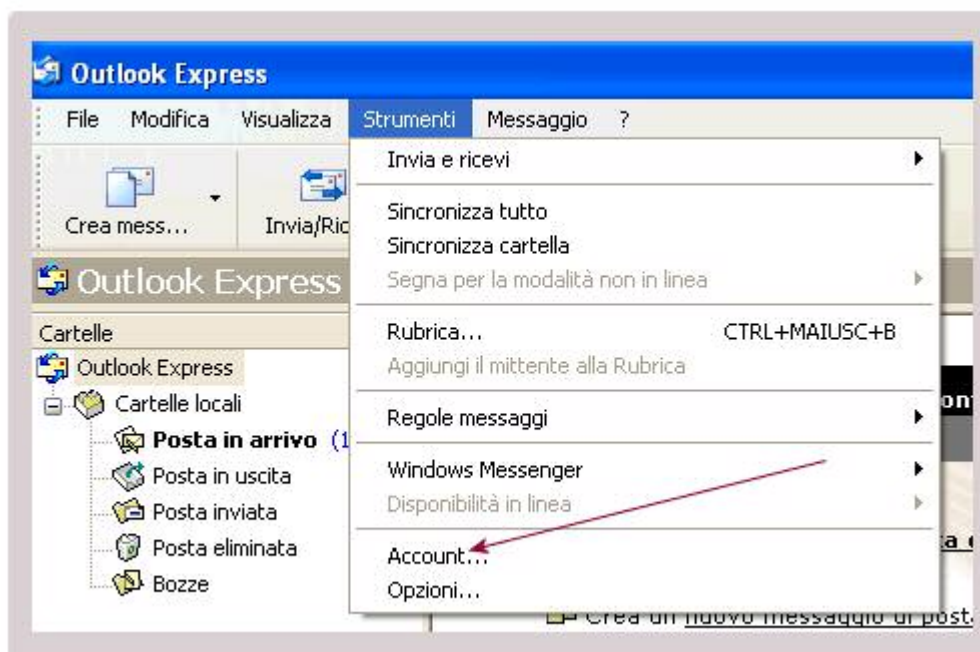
Outlook Express

File Modifica Visualizza Strumenti Messaggio ?

Crea mess... Invia/Ric

Outlook Express

Cartelle
Outlook Express
Cartelle locali
Posta in arrivo (1
Posta in uscita
Posta inviata
Posta eliminata
Bozze

Invia e ricevi
Sincronizza tutto
Sincronizza cartella
Segna per la modalità non in linea
Rubrica... CTRL+MAIUSC+B
Aggiungi il mittente alla Rubrica
Regole messaggi
Windows Messenger
Disponibilità in linea
Account...
Opzioni...

on
ta
Crea un nuovo messaggio di post